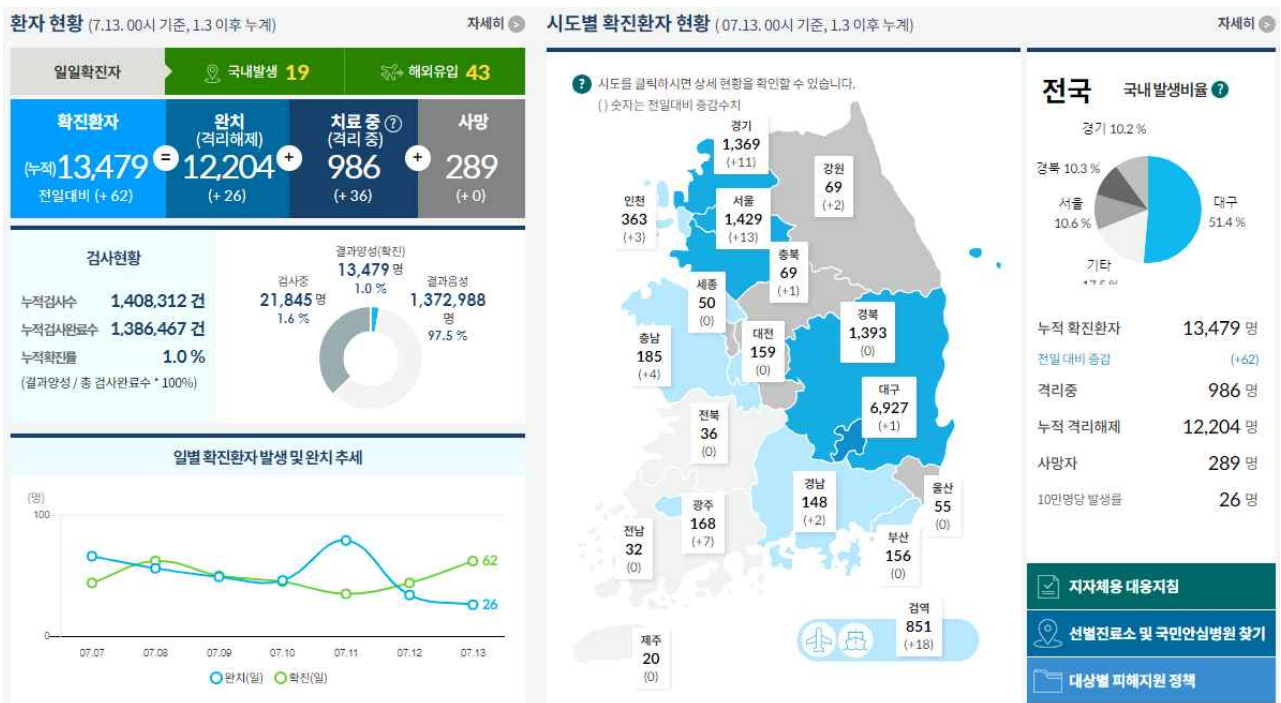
환자 현황 (7.13. 00시 기준, 1.3 이후 누계) 자세히

일일확진자 | 국내발생 19 | 해외유입 43

확진환자 (누적)13,479 전일대비 (+ 62) = 완치 (격리해제) 12,204 (+ 26) + 치료 중 (격리 중) 986 (+ 36) + 사망 289 (+ 0)

검사현황

누적검사수 1,408,312 건
누적검사완료수 1,386,467 건
누적확진률 1.0 %
(결과양성 / 총 검사완료수 * 100%)

결과양성(확진) 13,479 명 1.0 %
검사중 21,845 명 1.6 %
결과음성 1,372,988 명 97.5 %

일별 확진환자 발생 및 완치 추세

(명)
100
0
07.07 07.08 07.09 07.10 07.11 07.12 07.13
62
26
완치(일) 확진(일)

시도별 확진환자 현황 (07.13. 00시 기준, 1.3 이후 누계) 자세히

시도를 클릭하시면 상세 현황을 확인할 수 있습니다.
( ) 숫자는 전일대비 증감수치

경기 1,369 (+11)
강원 69 (+2)
인천 363 (+3)
서울 1,429 (+13)
충북 69 (+1)
세종 50 (0)
충남 185 (+4)
대전 159 (0)
경북 1,393 (0)
대구 6,927 (+1)
전북 36 (0)
경남 148 (+2)
울산 55 (0)
광주 168 (+7)
전남 32 (0)
부산 156 (0)
검역 851 (+18)
제주 20 (0)

전국 국내발생비율
경기 10.2 %
경북 10.3 %
서울 10.6 %
대구 51.4 %
기타

누적 확진환자 13,479 명
전일 대비 증감 (+62)
격리중 986 명
누적 격리해제 12,204 명
사망자 289 명
10만명당 발생률 26 명

지자체용 대응지침
선별진료소 및 국민안심병원 찾기
대상별 피해지원 정책